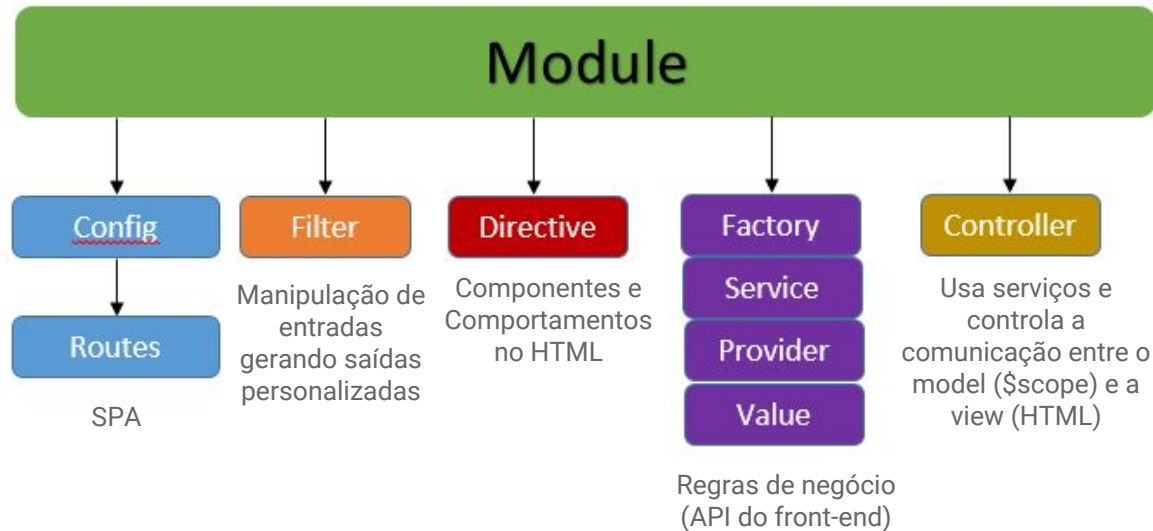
Module

Config

Routes

SPA

Filter

Manipulação de entradas gerando saídas personalizadas

Directive

Componentes e Comportamentos no HTML

Factory

Service

Provider

Value

Regras de negócio (API do front-end)

Controller

Usa serviços e controla a comunicação entre o model (\$scope) e a view (HTML)